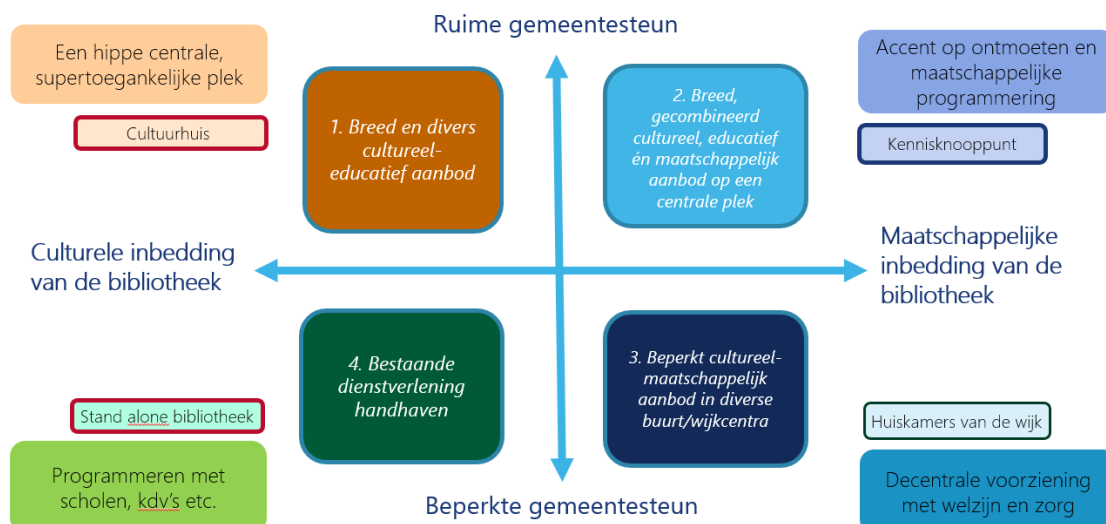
Ruime gemeentesteun

Een hippe centrale, supertoegankelijke plek

Cultuurhuis

1. Breed en divers cultureel-educatief aanbod

2. Breed, gecombineerd cultureel, educatief én maatschappelijk aanbod op een centrale plek

Accent op ontmoeten en maatschappelijke programmering

Kennisknooppunt

Culturele inbedding van de bibliotheek

Maatschappelijke inbedding van de bibliotheek

4. Bestaande dienstverlening handhaven

3. Beperkt cultureel-maatschappelijk aanbod in diverse buurt/wijkcentra

Stand alone bibliotheek

Huiskamers van de wijk

Programmeren met scholen, kdv's etc.

Decentrale voorziening met welzijn en zorg

Beperkte gemeentesteun